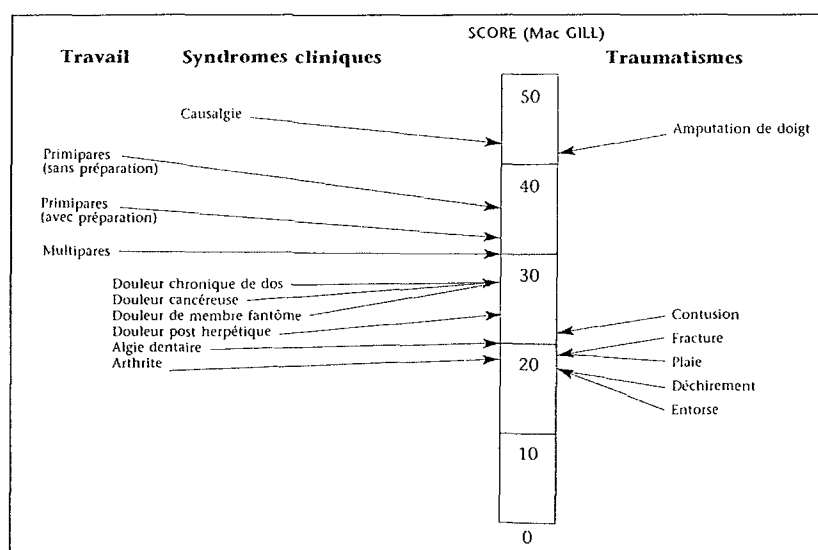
SCORE (Mac GILL)

Travail

Syndromes cliniques

Traumatismes

50

Causalgie

Amputation de doigt

Primipares (sans préparation)

40

Primipares (avec préparation)

Multipares

30

Douleur chronique de dos
Douleur cancéreuse
Douleur de membre fantôme
Douleur post herpétique
Algie dentaire
Arthrite

Contusion
Fracture
Plaie
Déchirement
Entorse

20

10

0